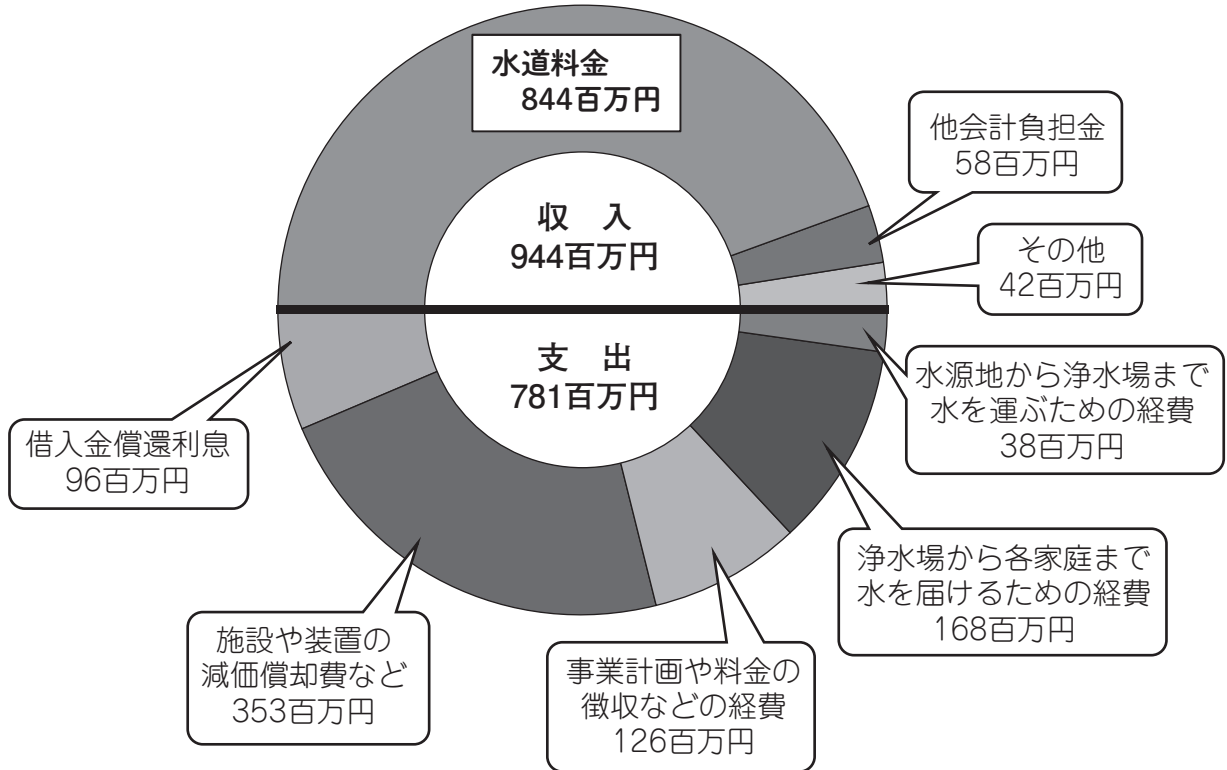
水道料金
844百万円

他会計負担金
58百万円

収　入
944百万円

その他
42百万円

支　出
781百万円

水源地から浄水場まで水を運ぶための経費
38百万円

借入金償還利息
96百万円

浄水場から各家庭まで水を届けるための経費
168百万円

施設や装置の減価償却費など
353百万円

事業計画や料金の徴収などの経費
126百万円